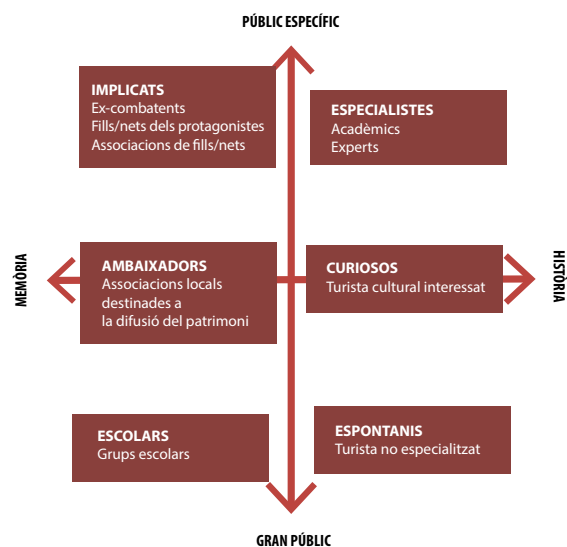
PÚBLIC ESPECÍFIC

IMPLICATS
Ex-combatents
Fills/nets dels protagonistes
Associacions de fills/nets

ESPECIALISTES
Acadèmics
Experts

MEMÒRIA

AMBAIXADORS
Associacions locals destinades a la difusió del patrimoni

CURIOSOS
Turista cultural interessat

HISTÒRIA

ESCOLARS
Grups escolars

ESPONTANIS
Turista no especialitzat

GRAN PÚBLIC